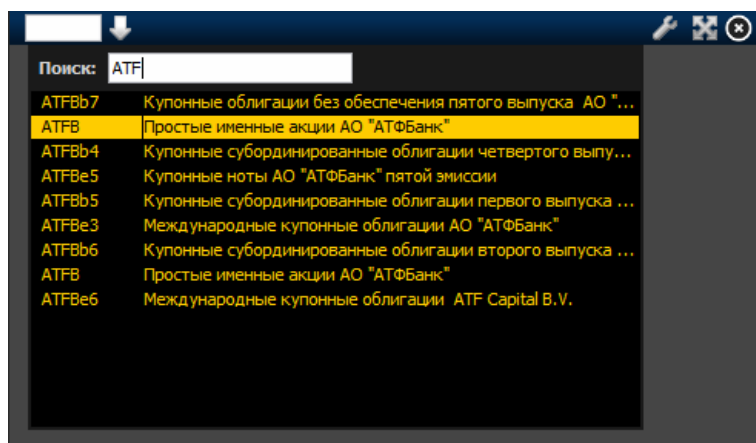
Поиск: ATF

| | |
|---|---|
| ATFBb7 | Купонные облигации без обеспечения пятого выпуска АО "... |
| ATFB | Простые именные акции АО "АТФБанк" |
| ATFBb4 | Купонные субординированные облигации четвертого выпу... |
| ATFBe5 | Купонные ноты АО "АТФБанк" пятой эмиссии |
| ATFBb5 | Купонные субординированные облигации первого выпуска ... |
| ATFBe3 | Международные купонные облигации АО "АТФБанк" |
| ATFBb6 | Купонные субординированные облигации второго выпуска ... |
| ATFB | Простые именные акции АО "АТФБанк" |
| ATFBe6 | Международные купонные облигации ATF Capital B.V. |